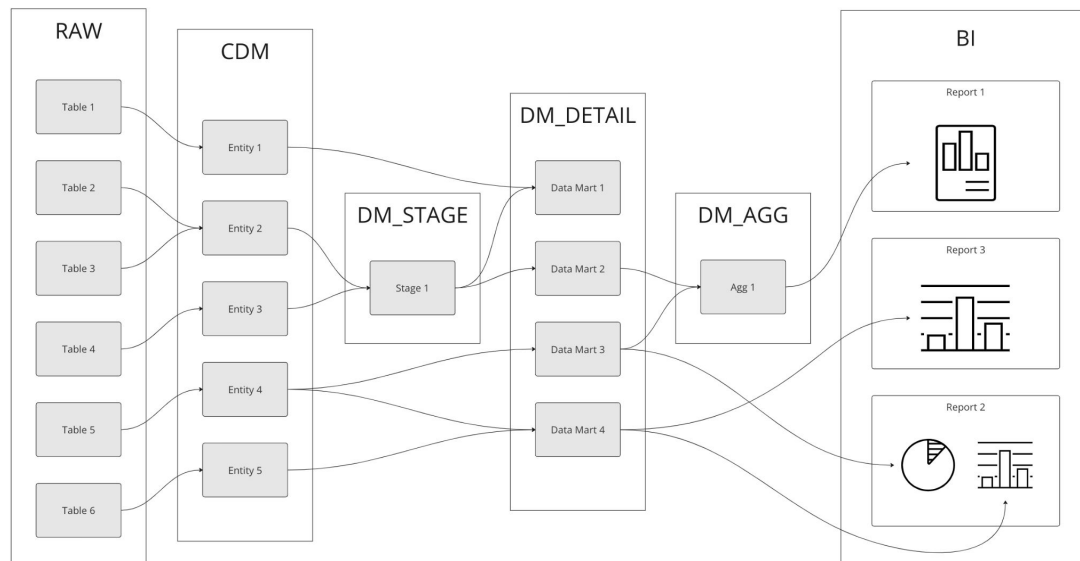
RAW

Table 1

Table 2

Table 3

Table 4

Table 5

Table 6

CDM

Entity 1

Entity 2

Entity 3

Entity 4

Entity 5

DM_STAGE

Stage 1

DM_DETAIL

Data Mart 1

Data Mart 2

Data Mart 3

Data Mart 4

DM_AGG

Agg 1

BI

Report 1

Report 3

Report 2